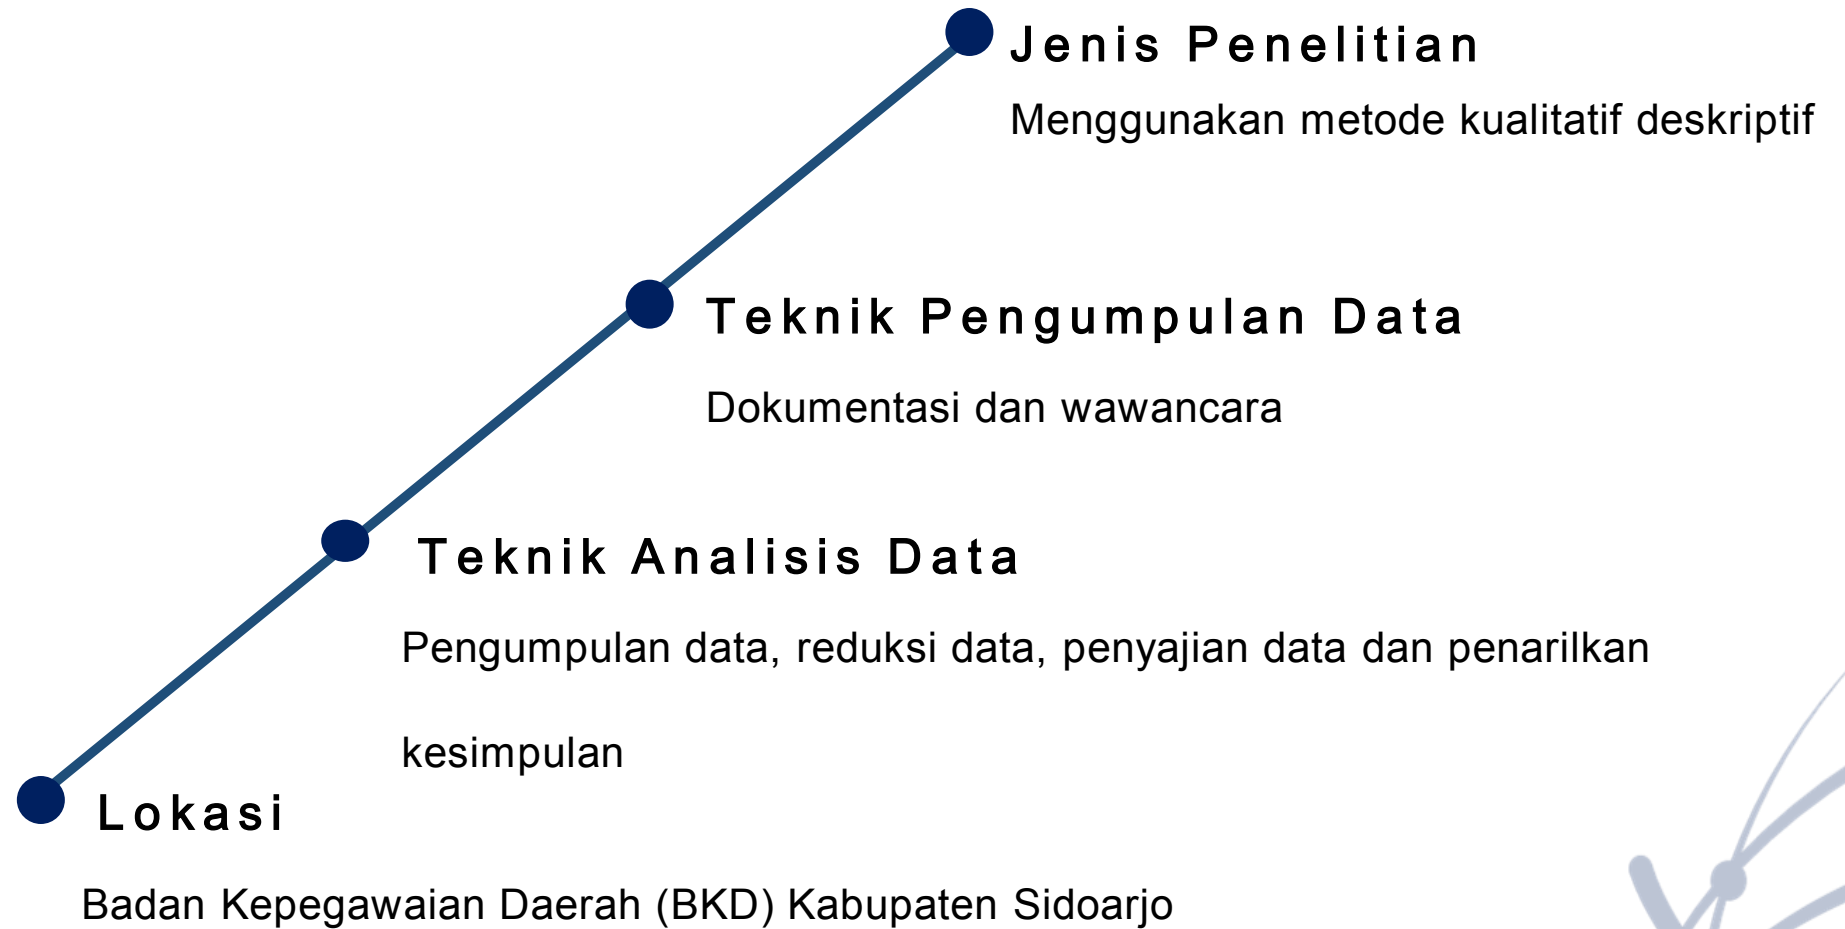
Jenis Penelitian

Menggunakan metode kualitatif deskriptif

Teknik Pengumpulan Data

Dokumentasi dan wawancara

Teknik Analisis Data

Pengumpulan data, reduksi data, penyajian data dan penarilkan kesimpulan

Lokasi

Badan Kepegawaian Daerah (BKD) Kabupaten Sidoarjo